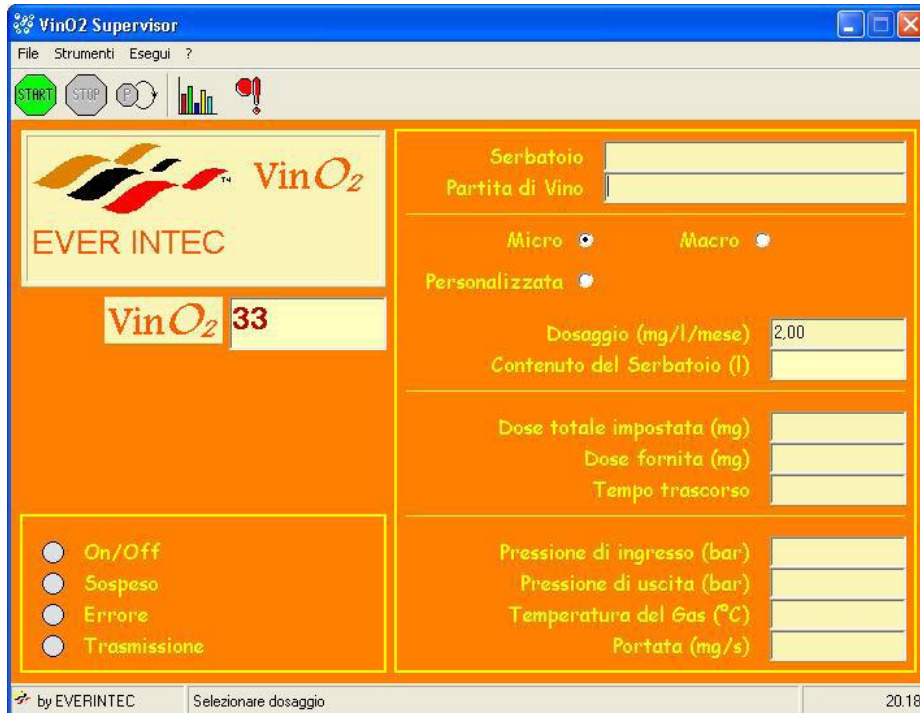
VinO2 Supervisor

File Strumenti Esegui ?

START STOP P

Vin$O_2$
EVER INTEC

Vin$O_2$ 33

Serbatoio
Partita di Vino

Micro Macro
Personalizzata

Dosaggio (mg/l/mese) 2,00
Contenuto del Serbatoio (l)

Dose totale impostata (mg)
Dose fornita (mg)
Tempo trascorso

On/Off
Sospeso
Errore
Trasmissione

Pressione di ingresso (bar)
Pressione di uscita (bar)
Temperatura del Gas (°C)
Portata (mg/s)

by EVERINTEC Selezionare dosaggio 20.18